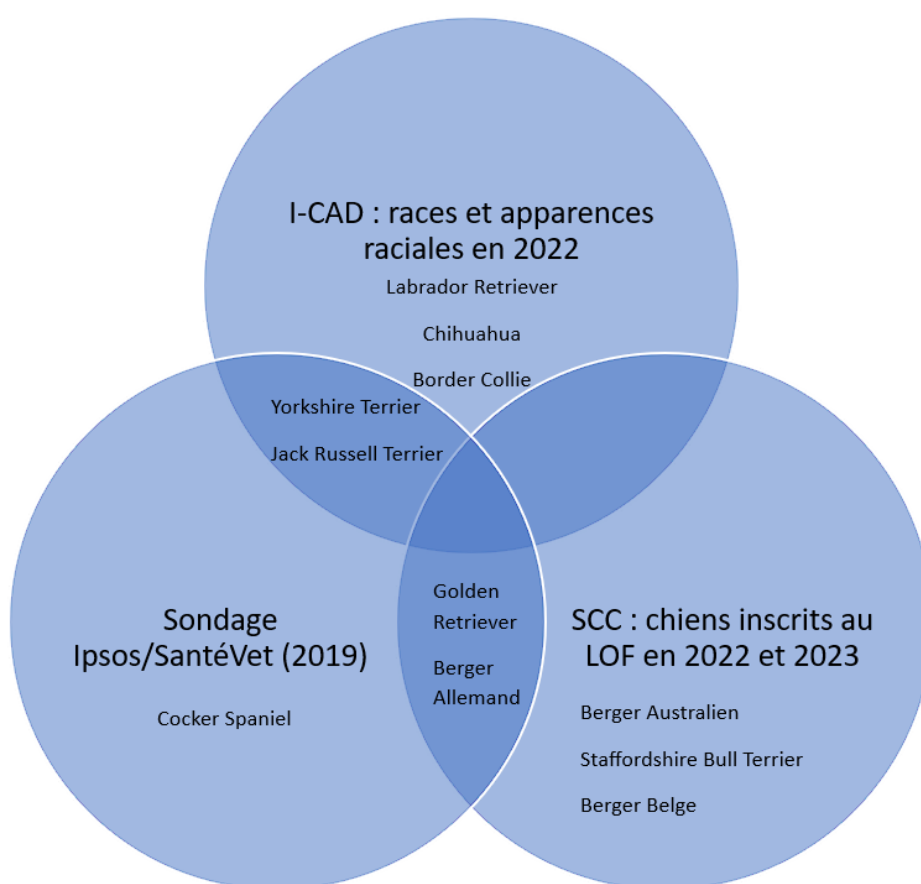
I-CAD : races et apparences raciales en 2022

Labrador Retriever

Chihuahua

Border Collie

Yorkshire Terrier

Jack Russell Terrier

Sondage Ipsos/SantéVet (2019)

Cocker Spaniel

Golden Retriever

Berger Allemand

SCC : chiens inscrits au LOF en 2022 et 2023

Berger Australien

Staffordshire Bull Terrier

Berger Belge